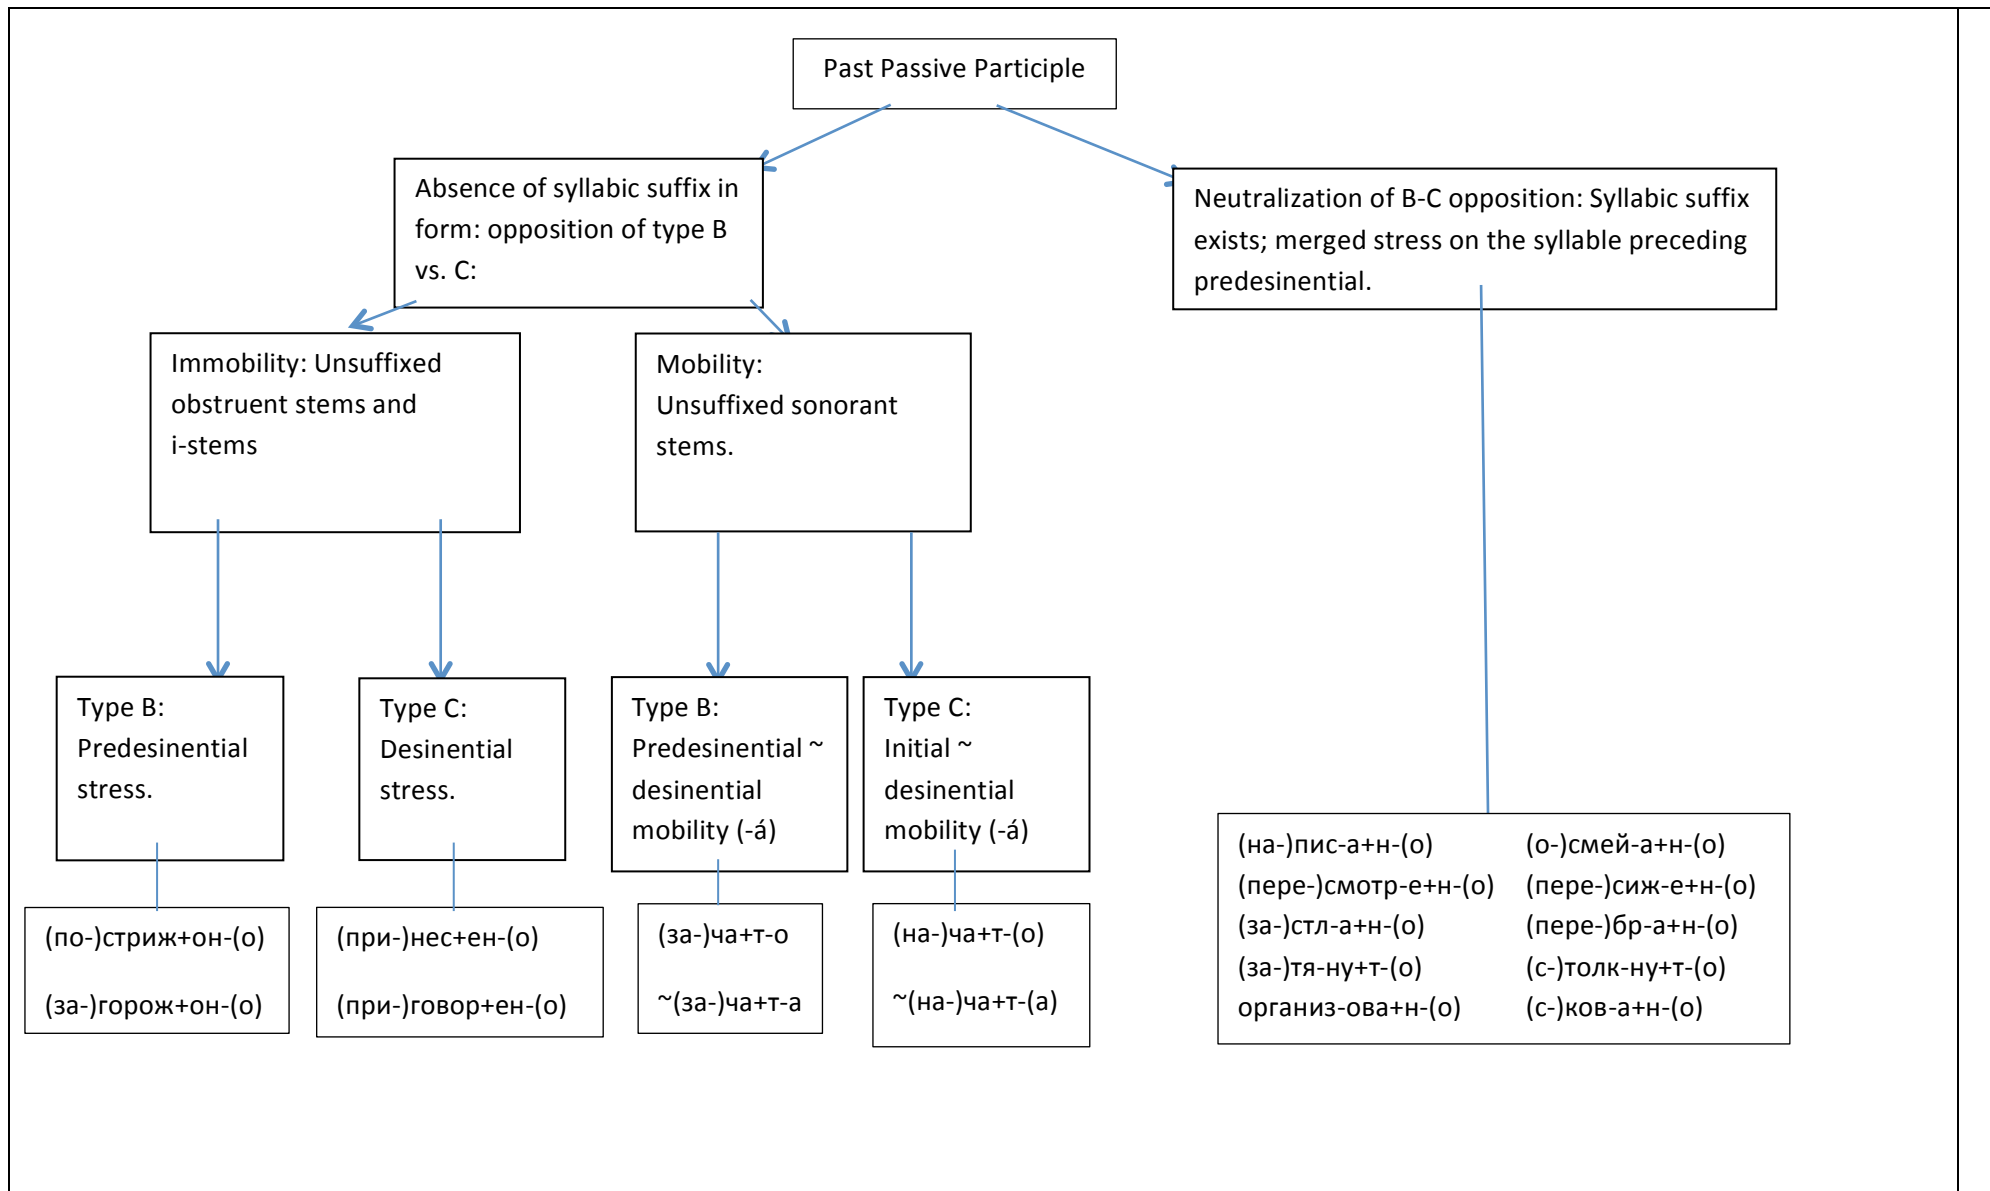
Past Passive Participle

Absence of syllabic suffix in form: opposition of type B vs. C:

Neutralization of B-C opposition: Syllabic suffix exists; merged stress on the syllable preceding predesinential.

Immobility: Unsuffixed obstruent stems and i-stems

Mobility: Unsuffixed sonorant stems.

Type B: Predesinential stress.

Type C: Desinential stress.

Type B: Predesinential ~ desinential mobility (-á)

Type C: Initial ~ desinential mobility (-á)

(по-)стриж+он-(о)

(за-)горож+он-(о)

(при-)нес+ен-(о)

(при-)говор+ен-(о)

(за-)ча+т-о

~(за-)ча+т-а

(на-)ча+т-(о)

~(на-)ча+т-(а)

(на-)пис-а+н-(о)
(пере-)смотр-е+н-(о)
(за-)стл-а+н-(о)
(за-)тя-ну+т-(о)
организ-ова+н-(о)

(о-)смей-а+н-(о)
(пере-)сиж-е+н-(о)
(пере-)бр-а+н-(о)
(с-)толк-ну+т-(о)
(с-)ков-а+н-(о)